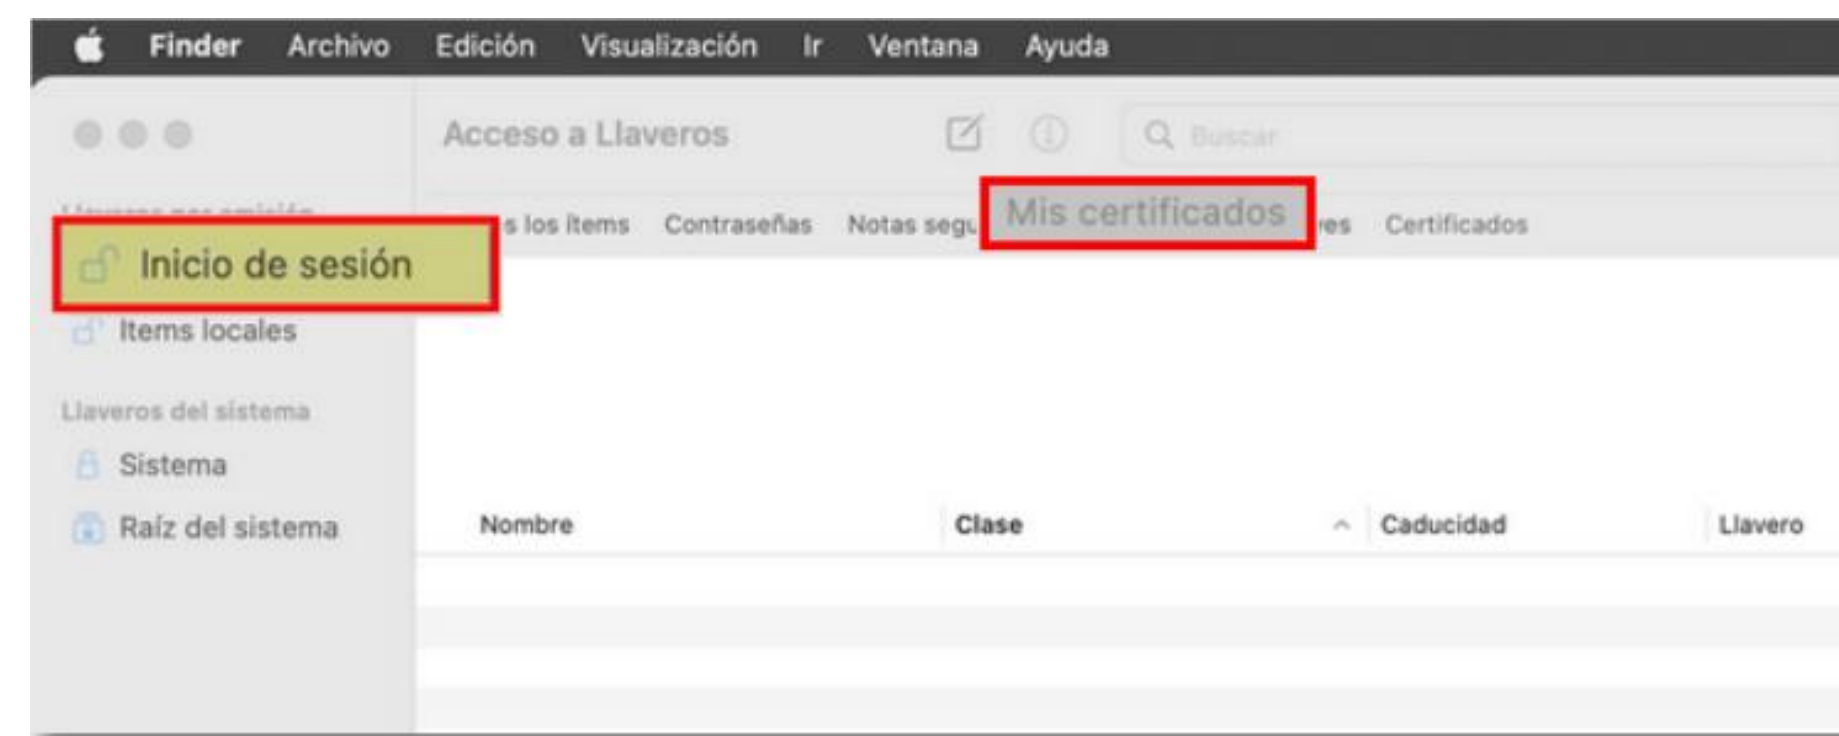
Finder Archivo Edición Visualización Ir Ventana Ayuda

Acceso a Llaveros

Buscar

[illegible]

Inicio de sesión

Ítems locales

Llaveros del sistema

Sistema

Raíz del sistema

s los ítems Contraseñas Notas segu Mis certificados ves Certificados

| Nombre | Clase | Caducidad | Llavero |
|---|---|---|---|